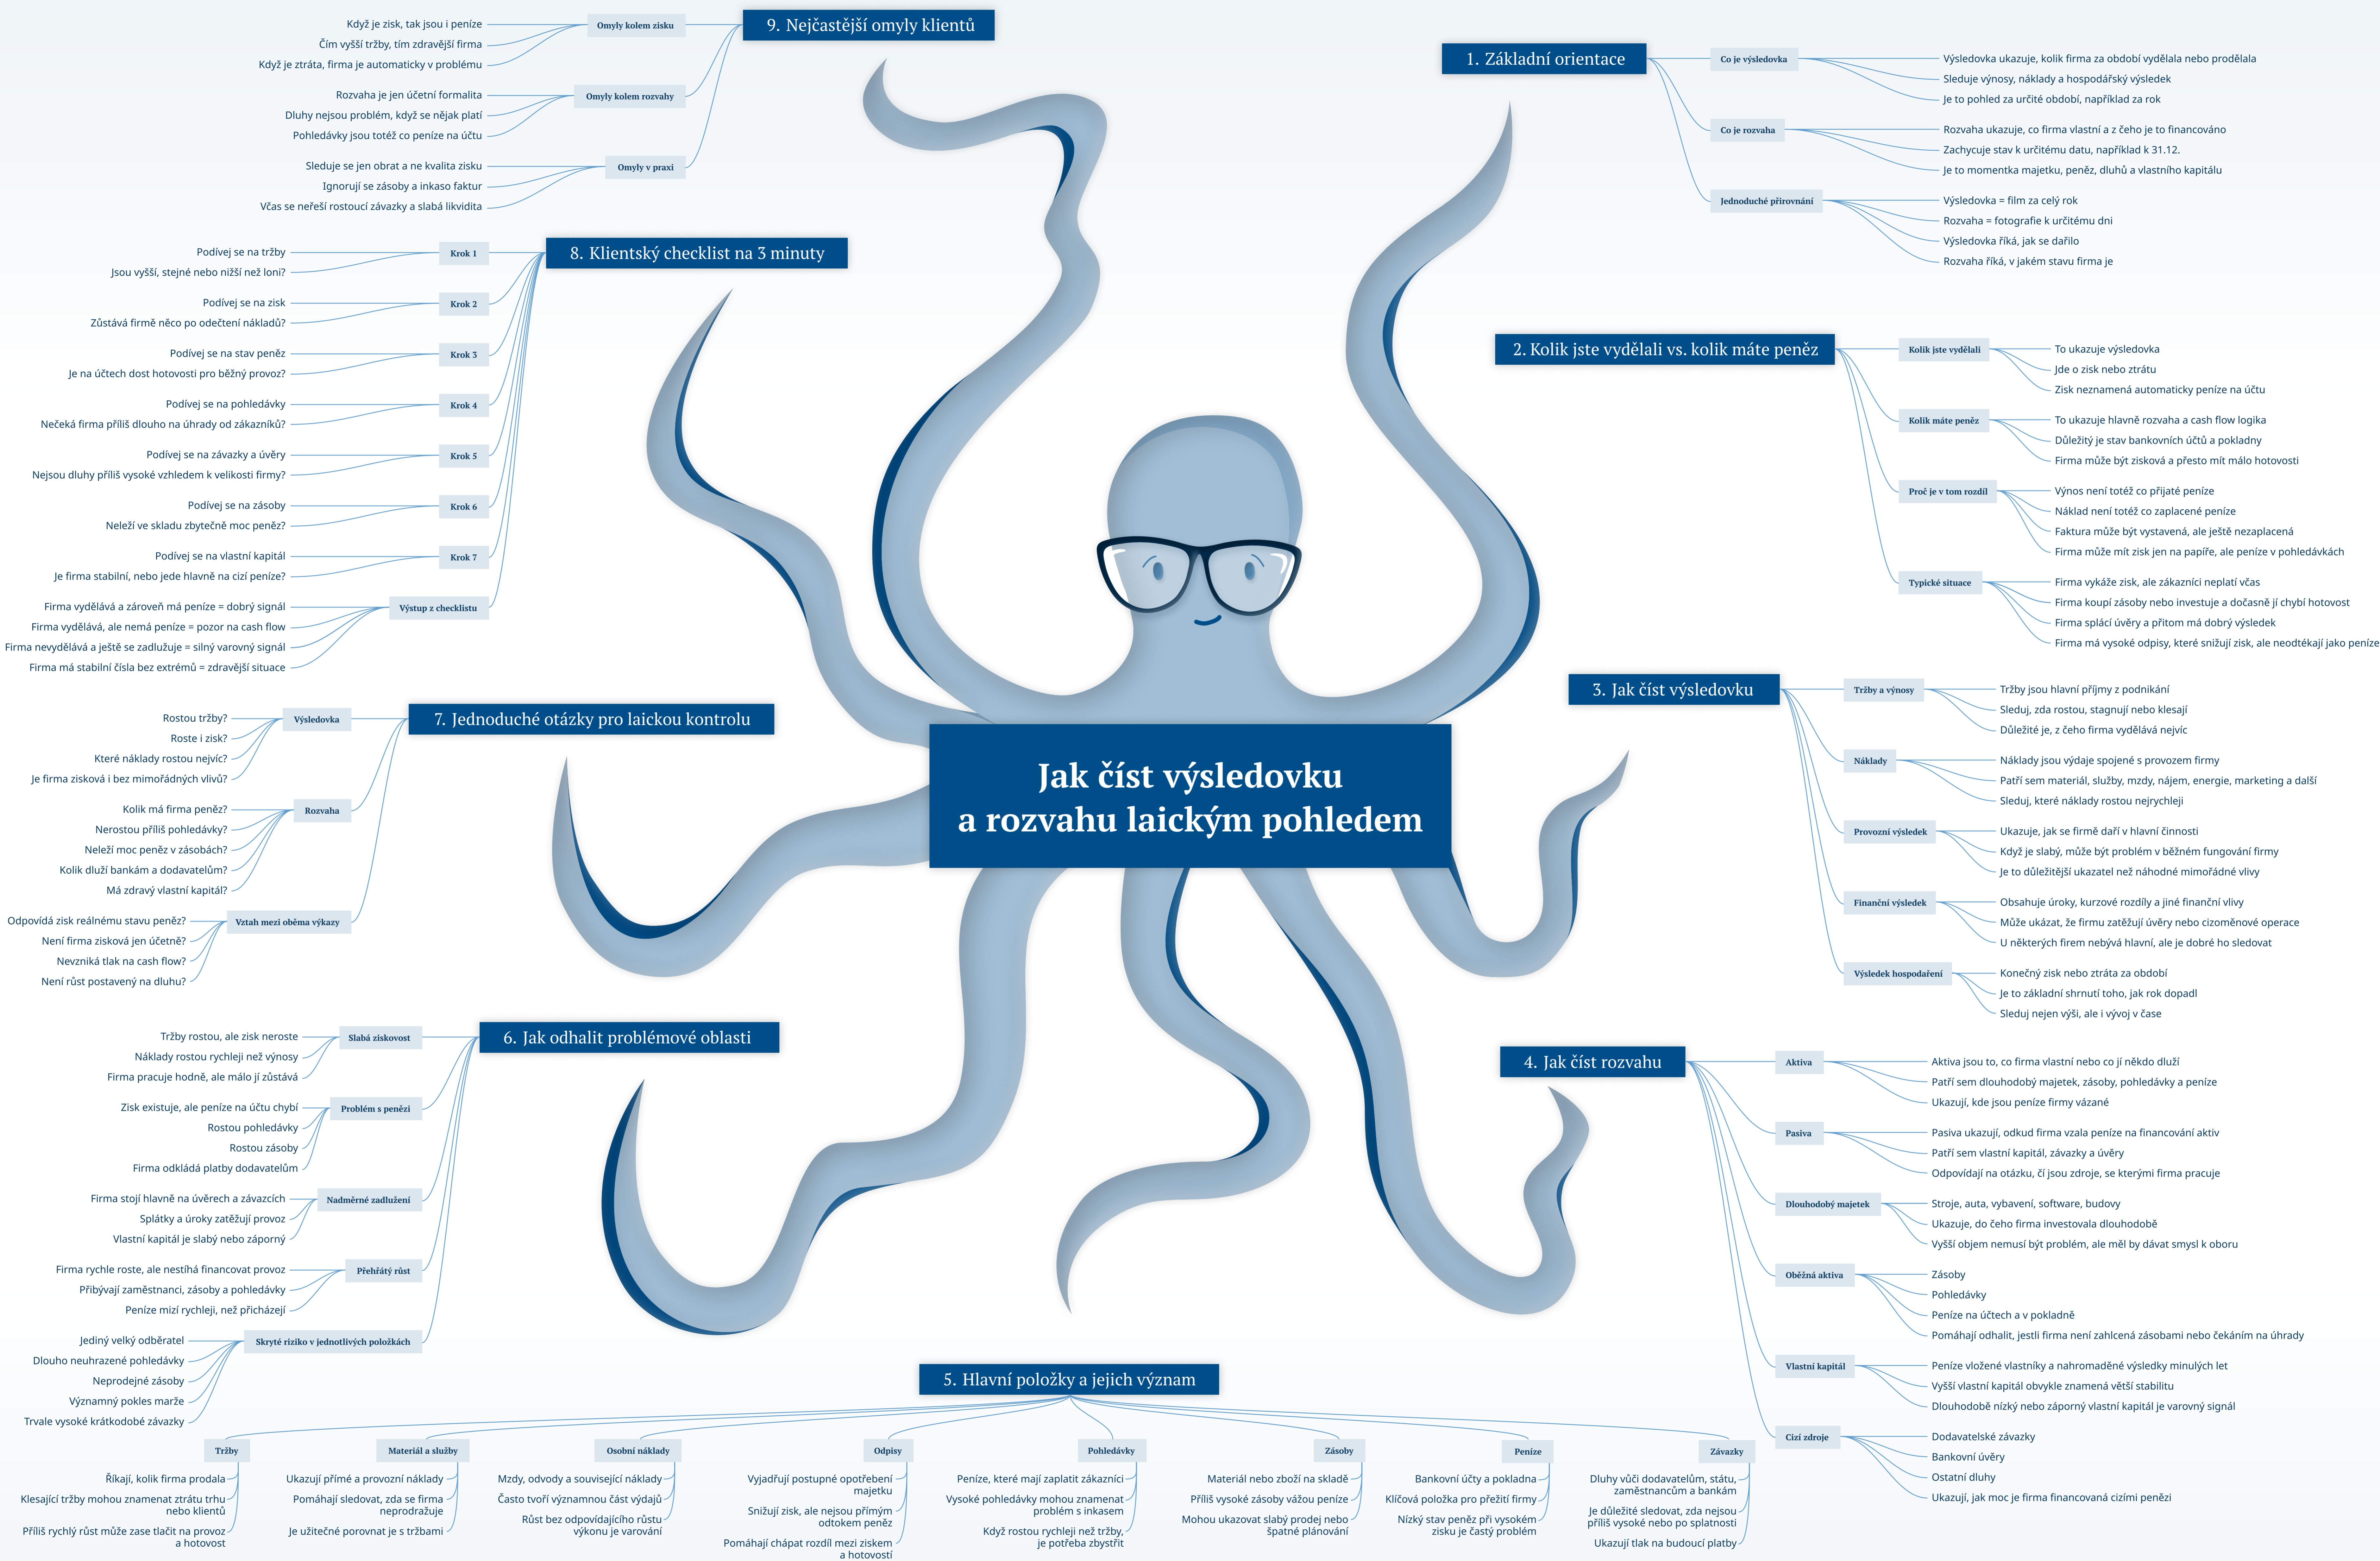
Jak číst výsledovku a rozvahu laickým pohledem

1. Základní orientace

Co je výsledovka
Výsledovka ukazuje, kolik firma za období vydělala nebo prodělala
Sleduje výnosy, náklady a hospodářský výsledek
Je to pohled za určité období, například za rok

Co je rozvaha
Rozvaha ukazuje, co firma vlastní a z čeho je to financováno
Zachycuje stav k určitému datu, například k 31.12.
Je to momentka majetku, peněz, dluhů a vlastního kapitálu

Jednoduché přirovnání
Výsledovka = film za celý rok
Rozvaha = fotografie k určitému dni
Výsledovka říká, jak se dařilo
Rozvaha říká, v jakém stavu firma je

2. Kolik jste vydělali vs. kolik máte peněz

Kolik jste vydělali
To ukazuje výsledovka
Jde o zisk nebo ztrátu
Zisk neznamená automaticky peníze na účtu

Kolik máte peněz
To ukazuje hlavně rozvaha a cash flow logika
Důležitý je stav bankovních účtů a pokladny
Firma může být zisková a přesto mít málo hotovosti

Proč je v tom rozdíl
Výnos není totéž co přijaté peníze
Náklad není totéž co zaplacené peníze
Faktura může být vystavená, ale ještě nezaplacená
Firma může mít zisk jen na papíře, ale peníze v pohledávkách

Typické situace
Firma vykáže zisk, ale zákazníci neplatí včas
Firma koupí zásoby nebo investuje a dočasně jí chybí hotovost
Firma splácí úvěry a přitom má dobrý výsledek
Firma má vysoké odpisy, které snižují zisk, ale neodtékají jako peníze

3. Jak číst výsledovku

Tržby a výnosy
Tržby jsou hlavní příjmy z podnikání
Sleduj, zda rostou, stagnují nebo klesají
Důležité je, z čeho firma vydělává nejvíc

Náklady
Náklady jsou výdaje spojené s provozem firmy
Patří sem materiál, služby, mzdy, nájem, energie, marketing a další
Sleduj, které náklady rostou nejrychleji

Provozní výsledek
Ukazuje, jak se firmě daří v hlavní činnosti
Když je slabý, může být problém v běžném fungování firmy
Je to důležitější ukazatel než náhodné mimořádné vlivy

Finanční výsledek
Obsahuje úroky, kurzové rozdíly a jiné finanční vlivy
Může ukázat, že firmu zatěžují úvěry nebo cizoměnové operace
U některých firem nebývá hlavní, ale je dobré ho sledovat

Výsledek hospodaření
Konečný zisk nebo ztráta za období
Je to základní shrnutí toho, jak rok dopadl
Sleduj nejen výši, ale i vývoj v čase

4. Jak číst rozvahu

Aktiva
Aktiva jsou to, co firma vlastní nebo co jí někdo dluží
Patří sem dlouhodobý majetek, zásoby, pohledávky a peníze
Ukazují, kde jsou peníze firmy vázané

Pasiva
Pasiva ukazují, odkud firma vzala peníze na financování aktiv
Patří sem vlastní kapitál, závazky a úvěry
Odpovídají na otázku, čí jsou zdroje, se kterými firma pracuje

Dlouhodobý majetek
Stroje, auta, vybavení, software, budovy
Ukazuje, do čeho firma investovala dlouhodobě
Vyšší objem nemusí být problém, ale měl by dávat smysl k oboru

Oběžná aktiva
Zásoby
Pohledávky
Peníze na účtech a v pokladně
Pomáhají odhalit, jestli firma není zahlcená zásobami nebo čekáním na úhrady

Vlastní kapitál
Peníze vložené vlastníky a nahromaděné výsledky minulých let
Vyšší vlastní kapitál obvykle znamená větší stabilitu
Dlouhodobě nízký nebo záporný vlastní kapitál je varovný signál

Cizí zdroje
Dodavatelské závazky
Bankovní úvěry
Ostatní dluhy
Ukazují, jak moc je firma financovaná cizími penězi

5. Hlavní položky a jejich význam

Tržby
Říkají, kolik firma prodala
Klesající tržby mohou znamenat ztrátu trhu nebo klientů
Příliš rychlý růst může zase tlačit na provoz a hotovost

Materiál a služby
Ukazují přímé a provozní náklady
Pomáhají sledovat, zda se firma neprodražuje
Je užitečné porovnat je s tržbami

Osobní náklady
Mzdy, odvody a související náklady
Často tvoří významnou část výdajů
Růst bez odpovídajícího růstu výkonu je varování

Odpisy
Vyjadřují postupné opotřebení majetku
Snižují zisk, ale nejsou přímým odtokem peněz
Pomáhají chápat rozdíl mezi ziskem a hotovostí

Pohledávky
Peníze, které mají zaplatit zákazníci
Vysoké pohledávky mohou znamenat problém s inkasem
Když rostou rychleji než tržby, je potřeba zbystřit

Zásoby
Materiál nebo zboží na skladě
Příliš vysoké zásoby vážou peníze
Mohou ukazovat slabý prodej nebo špatné plánování

Peníze
Bankovní účty a pokladna
Klíčová položka pro přežití firmy
Nízký stav peněz při vysokém zisku je častý problém

Závazky
Dluhy vůči dodavatelům, státu, zaměstnancům a bankám
Je důležité sledovat, zda nejsou příliš vysoké nebo po splatnosti
Ukazují tlak na budoucí platby

6. Jak odhalit problémové oblasti

Slabá ziskovost
Tržby rostou, ale zisk neroste
Náklady rostou rychleji než výnosy
Firma pracuje hodně, ale málo jí zůstává

Problém s penězi
Zisk existuje, ale peníze na účtu chybí
Rostou pohledávky
Rostou zásoby
Firma odkládá platby dodavatelům

Nadměrné zadlužení
Firma stojí hlavně na úvěrech a závazcích
Splátky a úroky zatěžují provoz
Vlastní kapitál je slabý nebo záporný

Přehřátý růst
Firma rychle roste, ale nestíhá financovat provoz
Přibývají zaměstnanci, zásoby a pohledávky
Peníze mizí rychleji, než přicházejí

Skryté riziko v jednotlivých položkách
Jediný velký odběratel
Dlouho neuhrazené pohledávky
Neprodejné zásoby
Významný pokles marže
Trvalé vysoké krátkodobé závazky

7. Jednoduché otázky pro laickou kontrolu

Výsledovka
Rostou tržby?
Roste i zisk?
Které náklady rostou nejvíc?
Je firma zisková i bez mimořádných vlivů?

Rozvaha
Kolik má firma peněz?
Nerostou příliš pohledávky?
Neleží moc peněz v zásobách?
Kolik dluží bankám a dodavatelům?
Má zdravý vlastní kapitál?

Vztah mezi oběma výkazy
Odpovídá zisk reálnému stavu peněz?
Není firma zisková jen účetně?
Nevzniká tlak na cash flow?
Není růst postavený na dluhu?

8. Klientský checklist na 3 minuty

Krok 1
Podívej se na tržby
Jsou vyšší, stejné nebo nižší než loni?

Krok 2
Podívej se na zisk
Zůstává firmě něco po odečtení nákladů?

Krok 3
Podívej se na stav peněz
Je na účtech dost hotovosti pro běžný provoz?

Krok 4
Podívej se na pohledávky
Nečeká firma příliš dlouho na úhrady od zákazníků?

Krok 5
Podívej se na závazky a úvěry
Nejsou dluhy příliš vysoké vzhledem k velikosti firmy?

Krok 6
Podívej se na zásoby
Neleží ve skladu zbytečně moc peněz?

Krok 7
Podívej se na vlastní kapitál
Je firma stabilní, nebo jede hlavně na cizí peníze?

Výstup z checklistu
Firma vydělává a zároveň má peníze = dobrý signál
Firma vydělává, ale nemá peníze = pozor na cash flow
Firma nevydělává a ještě se zadlužuje = silný varovný signál
Firma má stabilní čísla bez extrémů = zdravější situace

9. Nejčastější omyly klientů

Omyly kolem zisku
Když je zisk, tak jsou i peníze
Čím vyšší tržby, tím zdravější firma
Když je ztráta, firma je automaticky v problému

Omyly kolem rozvahy
Rozvaha je jen účetní formalita
Dluhy nejsou problém, když se nějak platí
Pohledávky jsou totéž co peníze na účtu

Omyly v praxi
Sleduje se jen obrat a ne kvalita zisku
Ignorují se zásoby a inkaso faktur
Včas se neřeší rostoucí závazky a slabá likvidita